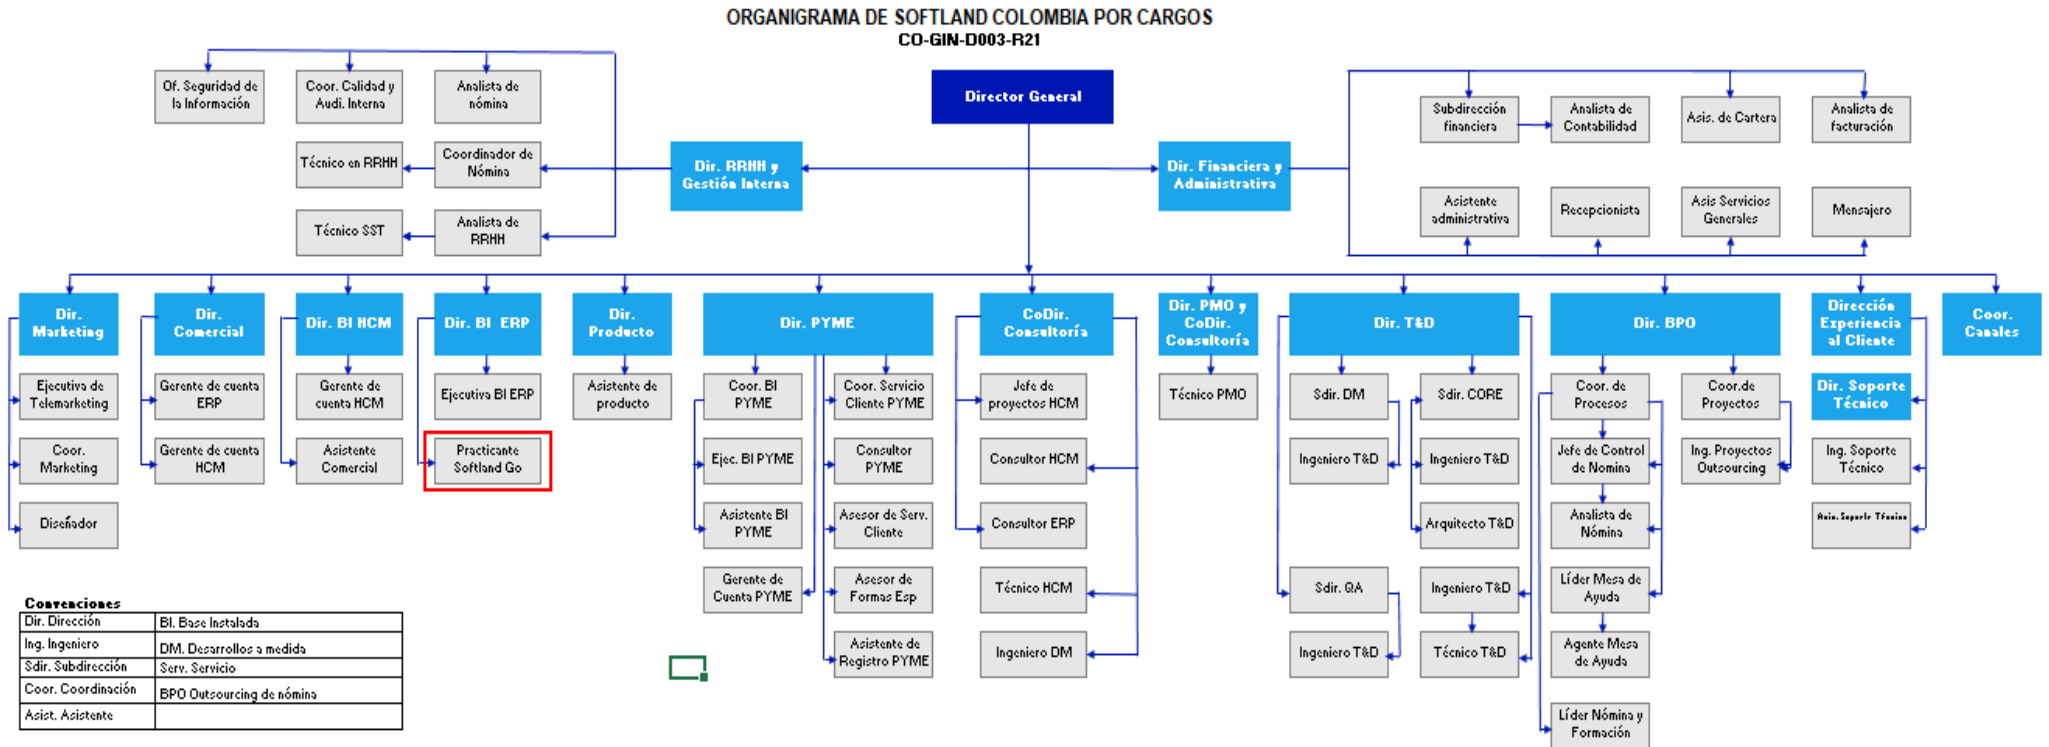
ORGANIGRAMA DE SOFTLAND COLOMBIA POR CARGOS
CO-GIN-D003-R21

Director General

Of. Seguridad de la Información
Coor. Calidad y Audi. Interna
Analista de nómina
Técnico en RRHH
Coordinador de Nómina
Técnico SST
Analista de RRHH
Dir. RRHH y Gestión Interna

Dir. Financiera y Administrativa
Subdirección financiera
Analista de Contabilidad
Asis. de Cartera
Analista de facturación
Asistente administrativa
Recepcionista
Asis Servicios Generales
Mensajero

Dir. Marketing
Ejecutiva de Telemarketing
Coor. Marketing
Diseñador

Dir. Comercial
Gerente de cuenta ERP
Gerente de cuenta HCM

Dir. BI HCM
Gerente de cuenta HCM
Asistente Comercial

Dir. BI ERP
Ejecutiva BI ERP
Practicante Softland Go

Dir. Producto
Asistente de producto

Dir. PYME
Coor. BI PYME
Ejec. BI PYME
Asistente BI PYME
Gerente de Cuenta PYME
Coor. Servicio Cliente PYME
Consultor PYME
Asesor de Serv. Cliente
Asesor de Formas Esp
Asistente de Registro PYME

CoDir. Consultoría
Jefe de proyectos HCM
Consultor HCM
Consultor ERP
Técnico HCM
Ingeniero DM

Dir. PMO y CoDir. Consultoría
Técnico PMO

Dir. T&D
Sdir. DM
Ingeniero T&D
Sdir. QA
Ingeniero T&D
Sdir. CORE
Ingeniero T&D
Arquitecto T&D
Ingeniero T&D
Técnico T&D

Dir. BPO
Coor. de Procesos
Jefe de Control de Nomina
Analista de Nómina
Líder Mesa de Ayuda
Agente Mesa de Ayuda
Líder Nómina y Formación
Coor.de Proyectos
Ing. Proyectos Outsourcing

Dirección Experiencia al Cliente
Dir. Soporte Técnico
Ing. Soporte Técnico
Asis. Soporte Técnico

Coor. Canales

Convenciones
| Dir. Dirección | BI. Base Instalada |
|---|---|
| Ing. Ingeniero | DM. Desarrollos a medida |
| Sdir. Subdirección | Serv. Servicio |
| Coor. Coordinación | BPO Outsourcing de nómina |
| Asist. Asistente | |